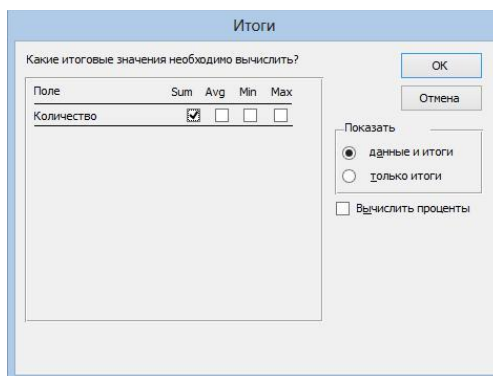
Итоги

Какие итоговые значения необходимо вычислить?

| Поле | Sum | Avg | Min | Max |
|---|---|---|---|---|
| Количество | ☑ | ☐ | ☐ | ☐ |

OK

Отмена

Показать

данные и итоги

только итоги

Вычислить проценты